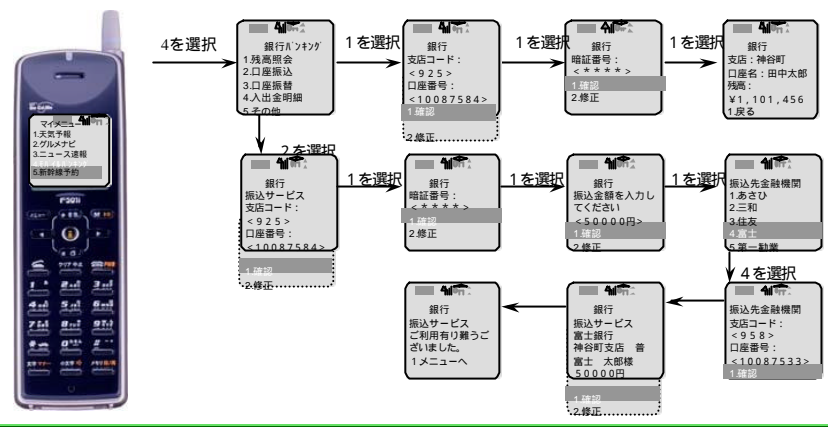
マイメニュー
1.天気予報
2.グルメナビ
3.ニュース速報
5.新幹線予約

F201i

4を選択

銀行ﾊﾞﾝｷﾝｸﾞ
1.残高照会
2.口座振込
3.口座振替
4.入出金明細
5.その他

1を選択

銀行
支店コード：
＜９２５＞
口座番号：
＜10087584＞
1.確認
2.修正

1を選択

銀行
暗証番号：
＜＊＊＊＊＞
1.確認
2.修正

1を選択

銀行
支店：神谷町
口座名：田中太郎
残高：
￥1，101，456
1.戻る

2を選択

銀行
振込サービス
支店コード：
＜９２５＞
口座番号：
＜10087584＞
1.確認
2.修正

1を選択

銀行
暗証番号：
＜＊＊＊＊＞
1.確認
2.修正

1を選択

銀行
振込金額を入力してください
＜50000円＞
1.確認
2.修正

1を選択

振込先金融機関
1.あさひ
2.三和
3.住友
4.富士
5.第一勧業

4を選択

振込先金融機関
支店コード：
＜９５８＞
口座番号：
＜10087533＞
1.確認

銀行
振込サービス
富士銀行
神谷町支店　普
富士　太郎様
50000円
1.確認
2.修正

銀行
振込サービス
ご利用有り難うございました。
1メニューへ